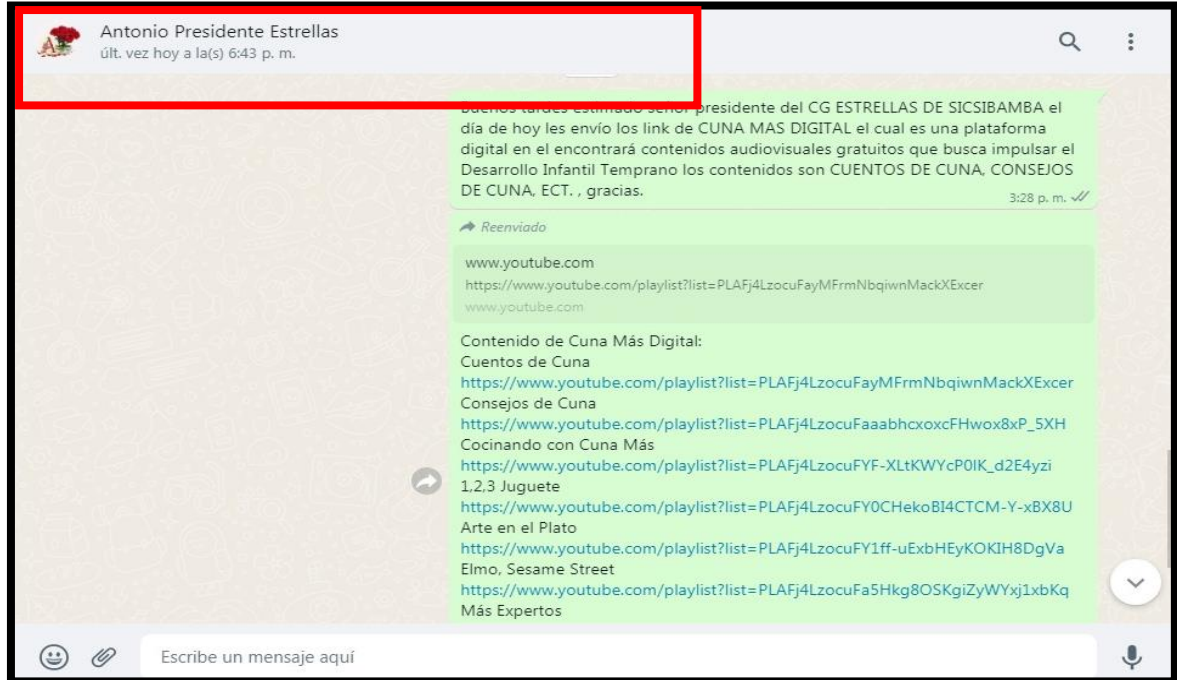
Antonio Presidente Estrellas
últ. vez hoy a la(s) 6:43 p. m.

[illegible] presidente del CG ESTRELLAS DE SICSIBAMBA el día de hoy les envío los link de CUNA MAS DIGITAL el cual es una plataforma digital en el encontrará contenidos audiovisuales gratuitos que busca impulsar el Desarrollo Infantil Temprano los contenidos son CUENTOS DE CUNA, CONSEJOS DE CUNA, ECT. , gracias.
3:28 p. m.

Reenviado

www.youtube.com
https://www.youtube.com/playlist?list=PLAFj4LzocuFayMFrmNbqiwnMackXExcer
www.youtube.com

Contenido de Cuna Más Digital:
Cuentos de Cuna
https://www.youtube.com/playlist?list=PLAFj4LzocuFayMFrmNbqiwnMackXExcer
Consejos de Cuna
https://www.youtube.com/playlist?list=PLAFj4LzocuFaaabhcxoxcFHwox8xP_5XH
Cocinando con Cuna Más
https://www.youtube.com/playlist?list=PLAFj4LzocuFYF-XLtKWYcP0IK_d2E4yzi
1,2,3 Juguete
https://www.youtube.com/playlist?list=PLAFj4LzocuFY0CHekoBI4CTCM-Y-xBX8U
Arte en el Plato
https://www.youtube.com/playlist?list=PLAFj4LzocuFY1ff-uExbHEyKOKIH8DgVa
Elmo, Sesame Street
https://www.youtube.com/playlist?list=PLAFj4LzocuFa5Hkg8OSKgiZyWYxj1xbKq
Más Expertos

Escribe un mensaje aquí